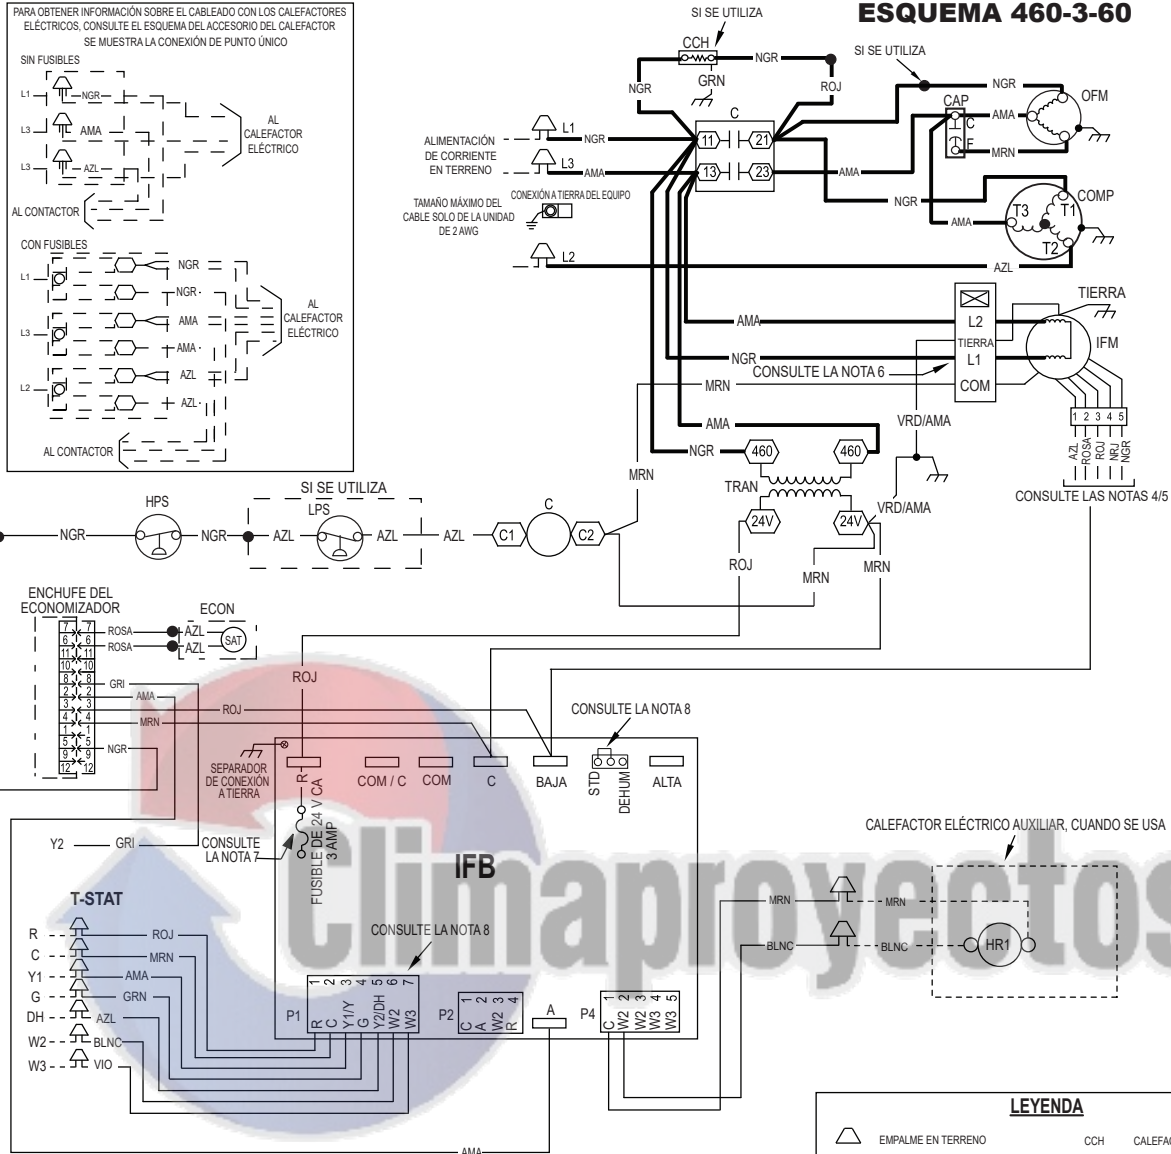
ESQUEMA 460-3-60

PARA OBTENER INFORMACIÓN SOBRE EL CABLEADO CON LOS CALEFACTORES ELÉCTRICOS, CONSULTE EL ESQUEMA DEL ACCESORIO DEL CALEFACTOR SE MUESTRA LA CONEXIÓN DE PUNTO ÚNICO

SIN FUSIBLES
L1 NGR
L3 AMA
L3 AZL
AL CALEFACTOR ELÉCTRICO
AL CONTACTOR

CON FUSIBLES
L1 NGR NGR
L3 AMA AMA
L2 AZL AZL
AL CALEFACTOR ELÉCTRICO
AL CONTACTOR

SI SE UTILIZA
CCH
NGR
GRN
NGR
ROJ
C
11 21
13 23
ALIMENTACIÓN DE CORRIENTE EN TERRENO
L1 NGR
L3 AMA
L2
CONEXIÓN A TIERRA DEL EQUIPO
TAMAÑO MÁXIMO DEL CABLE SOLO DE LA UNIDAD DE 2 AWG
SI SE UTILIZA
NGR
CAP
C
F
AMA
MRN
OFM
AMA
NGR
AMA
T3
T1
T2
COMP
AZL
TIERRA
L2
TIERRA
L1
COM
IFM
AMA
NGR
CONSULTE LA NOTA 6
MRN
AMA
VRD/AMA
NGR
460
460
TRAN
24V
24V
VRD/AMA
MRN
ROJ
MRN
MRN
1 2 3 4 5
AZL ROSA ROJ NRJ NGR
CONSULTE LAS NOTAS 4/5

SI SE UTILIZA
HPS
LPS
NGR
NGR
AZL
AZL
AZL
C
C1
C2

ENCHUFE DEL ECONOMIZADOR
ECON
7 7
6 6
11 11
10 10
8 8
2 2
3 3
4 4
1 1
5 5
9 9
12 12
ROSA
ROSA
AZL
AZL
SAT
GRI
AMA
MRN
NGR
ROJ
ROJ
ROJ

CONSULTE LA NOTA 8
SEPARADOR DE CONEXIÓN A TIERRA
R
24 V CA
FUSIBLE DE 3 AMP
COM / C
COM
C
BAJA
STD
DEHUM
ALTA
Y2
GRI
CONSULTE LA NOTA 7
IFB

T-STAT
R
C
Y1
G
DH
W2
W3
ROJ
MRN
AMA
GRN
AZL
BLNC
VIO
CONSULTE LA NOTA 8
P1
1 2 3 4 5 6 7
R C Y1/Y G Y2/DH W2 W3
P2
1 2 3 4
C A W2 R
A
P4
1 2 3 4 5
C W2 W3 W3 W3
AMA

CALEFACTOR ELÉCTRICO AUXILIAR, CUANDO SE USA
MRN
MRN
BLNC
BLNC
HR1

Climaproyectos

LEYENDA
EMPALME EN TERRENO
CCH
CALEFAC